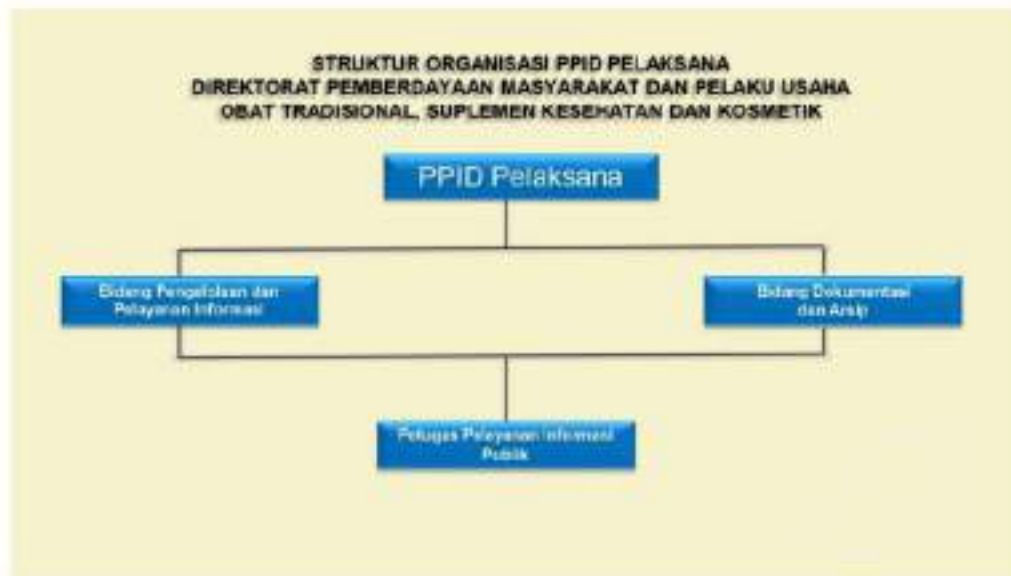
STRUKTUR ORGANISASI PPID PELAKSANA
DIREKTORAT PEMBERDAYAAN MASYARAKAT DAN PELAKU USAHA
OBAT TRADISIONAL, SUPLEMEN KESEHATAN DAN KOSMETIK

PPID Pelaksana

Bidang Pengelolaan dan Pelayanan Informasi

Bidang Dokumentasi dan Arsip

Petugas Pelayanan Informasi Publik